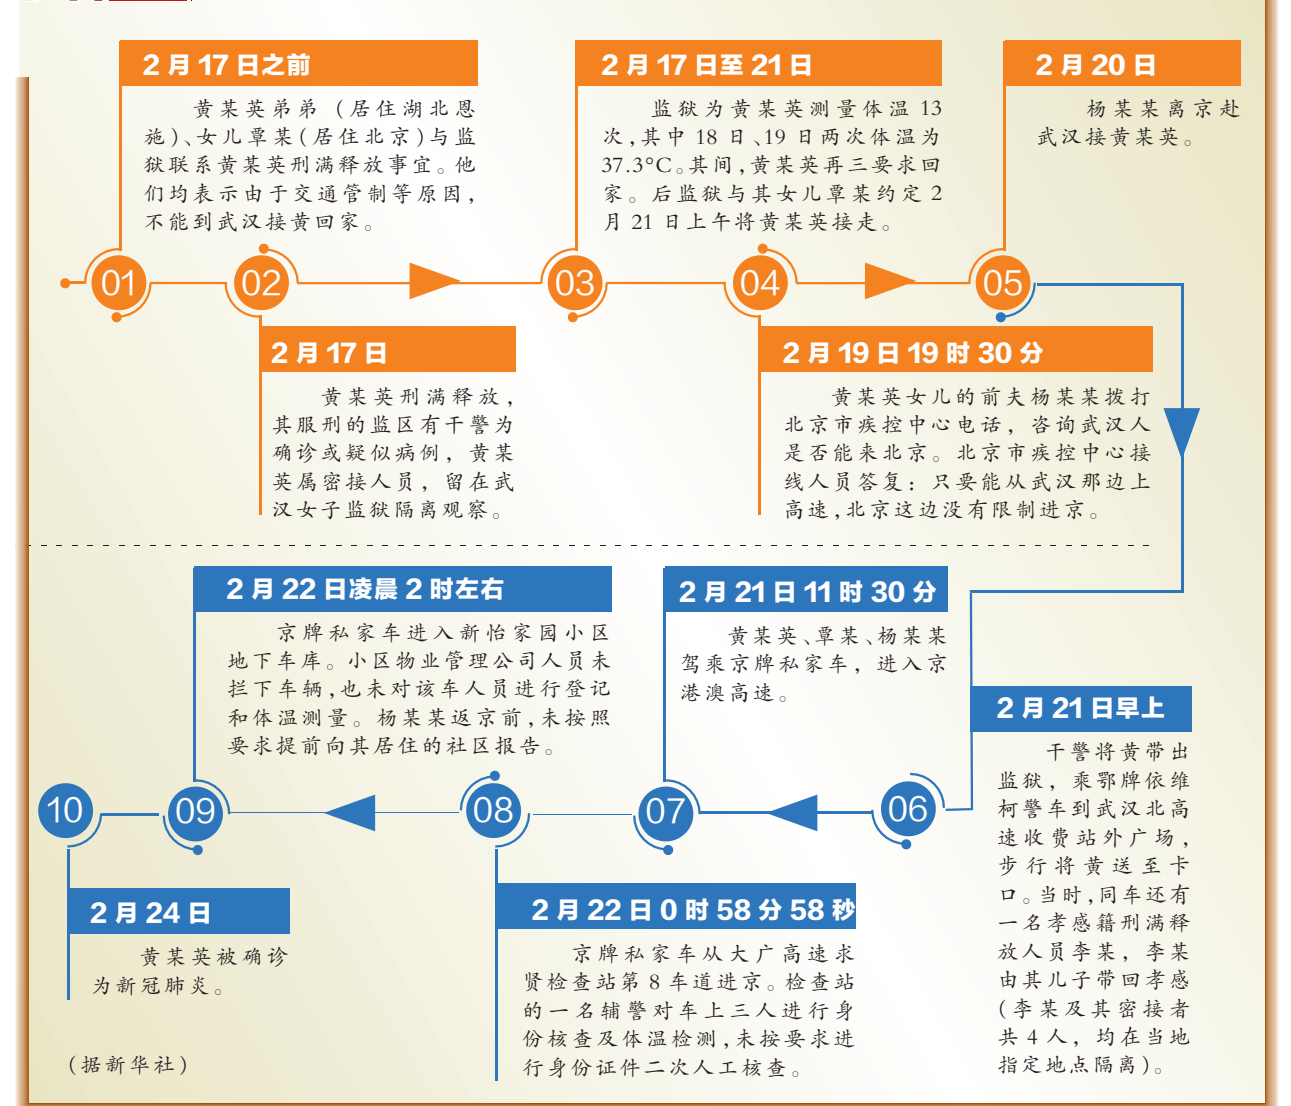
2 月 17 日之前

黄某英弟弟（居住湖北恩施）、女儿覃某（居住北京）与监狱联系黄某英刑满释放事宜。他们均表示由于交通管制等原因，不能到武汉接黄回家。

2 月 17 日至 21 日

监狱为黄某英测量体温 13 次，其中 18 日、19 日两次体温为 37.3°C。其间，黄某英再三要求回家。后监狱与其女儿覃某约定 2 月 21 日上午将黄某英接走。

2 月 20 日

杨某某离京赴武汉接黄某英。

01

02

03

04

05

2 月 17 日

黄某英刑满释放，其服刑的监区有干警为确诊或疑似病例，黄某英属密接人员，留在武汉女子监狱隔离观察。

2 月 19 日 19 时 30 分

黄某英女儿的前夫杨某某拨打北京市疾控中心电话，咨询武汉人是否能来北京。北京市疾控中心接线人员答复：只要能从武汉那边上高速，北京这边没有限制进京。

2 月 22 日凌晨 2 时左右

京牌私家车进入新怡家园小区地下车库。小区物业管理公司人员未拦下车辆，也未对该车人员进行登记和体温测量。杨某某返京前，未按照要求提前向其居住的社区报告。

2 月 21 日 11 时 30 分

黄某英、覃某、杨某某驾乘京牌私家车，进入京港澳高速。

2 月 21 日早上

干警将黄带出监狱，乘鄂牌依维柯警车到武汉北高速收费站外广场，步行将黄送至卡口。当时，同车还有一名孝感籍刑满释放人员李某，李某由其儿子带回孝感（李某及其密接者共 4 人，均在当地指定地点隔离）。

10

09

08

07

06

2 月 24 日

黄某英被确诊为新冠肺炎。

2 月 22 日 0 时 58 分 58 秒

京牌私家车从大广高速求贤检查站第 8 车道进京。检查站的一名辅警对车上三人进行身份核查及体温检测，未按要求进行身份证件二次人工核查。

（据新华社）